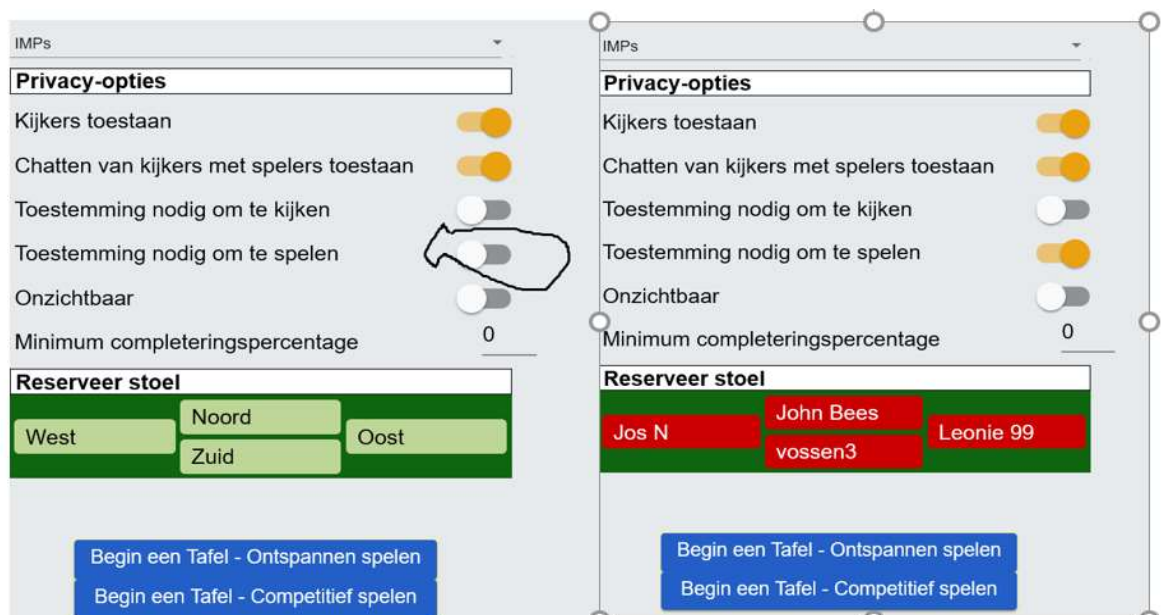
IMPs

Privacy-opties

Kijkers toestaan

Chatten van kijkers met spelers toestaan

Toestemming nodig om te kijken

Toestemming nodig om te spelen

Onzichtbaar

Minimum completeringspercentage 0

Reserveer stoel

Noord

West

Oost

Zuid

Begin een Tafel - Ontspannen spelen

Begin een Tafel - Competitief spelen

IMPs

Privacy-opties

Kijkers toestaan

Chatten van kijkers met spelers toestaan

Toestemming nodig om te kijken

Toestemming nodig om te spelen

Onzichtbaar

Minimum completeringspercentage 0

Reserveer stoel

John Bees

Jos N

Leonie 99

vossen3

Begin een Tafel - Ontspannen spelen

Begin een Tafel - Competitief spelen